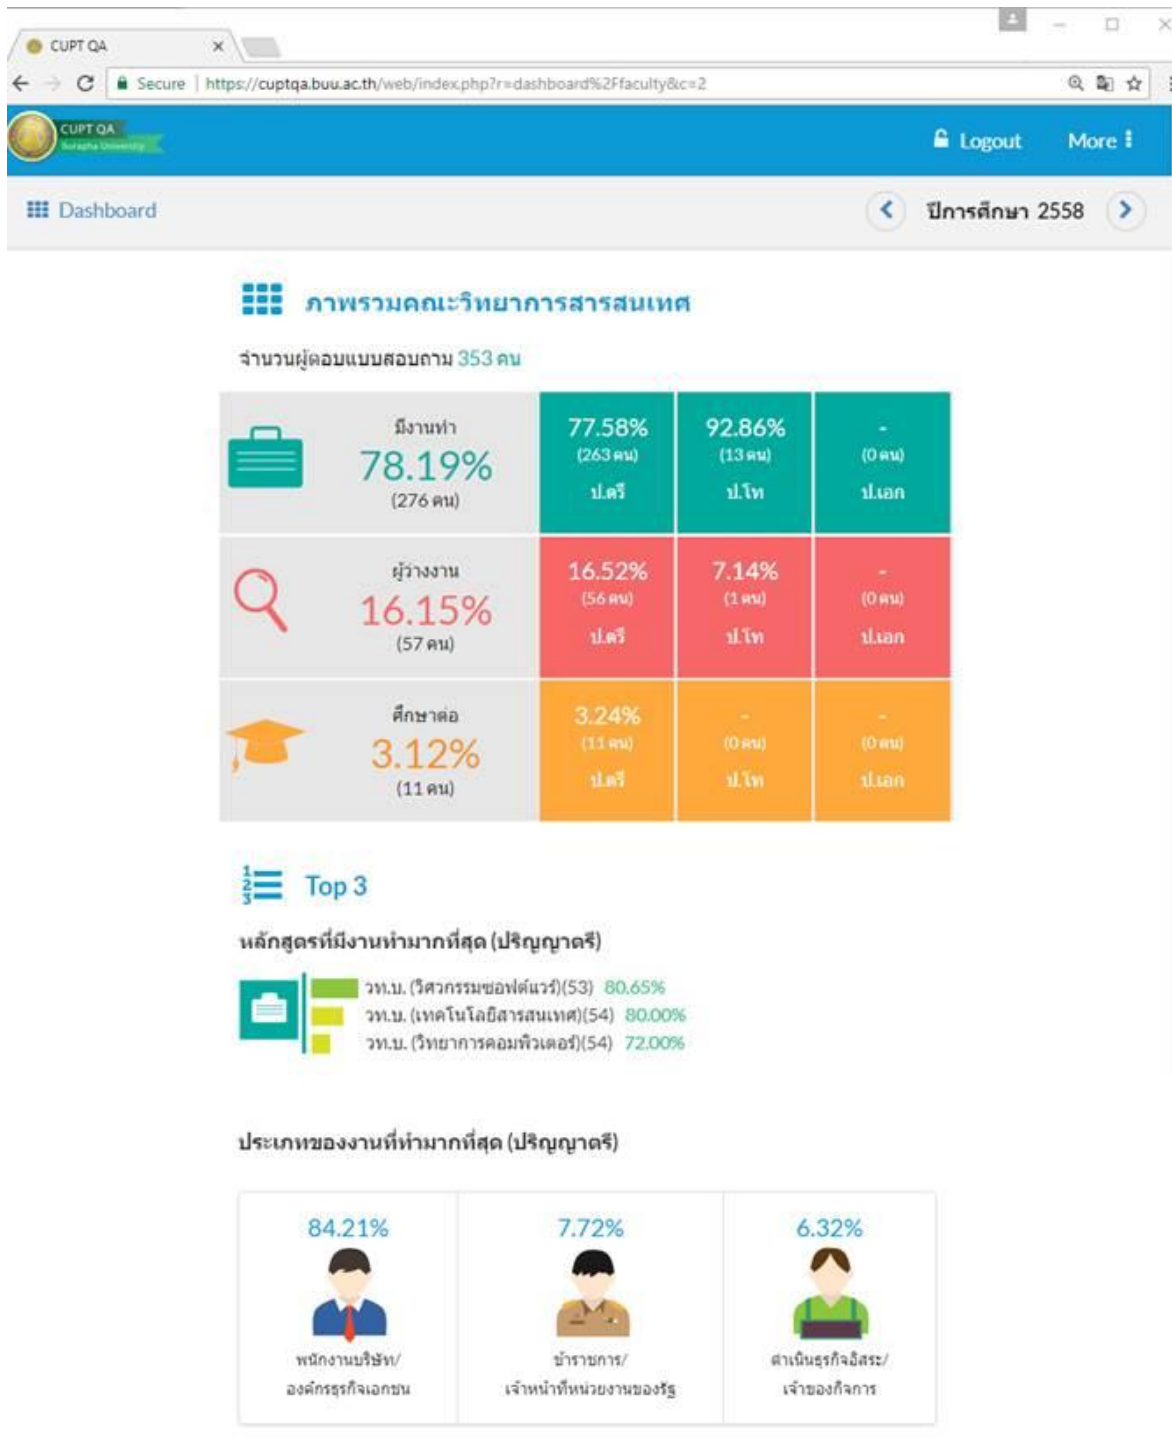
CUPT QA ×

Secure | https://cuptqa.buu.ac.th/web/index.php?r=dashboard%2Ffaculty&c=2

CUPT QA
Burapha University

Logout More

Dashboard

ปีการศึกษา 2558

ภาพรวมคณะวิทยาการสารสนเทศ

จำนวนผู้ตอบแบบสอบถาม 353 คน

| มีงานทำ 78.19% (276 คน) | 77.58% (263 คน) ป.ตรี | 92.86% (13 คน) ป.โท | - (0 คน) ป.เอก |
|---|---|---|---|
| ผู้ว่างงาน 16.15% (57 คน) | 16.52% (56 คน) ป.ตรี | 7.14% (1 คน) ป.โท | - (0 คน) ป.เอก |
| ศึกษาต่อ 3.12% (11 คน) | 3.24% (11 คน) ป.ตรี | - (0 คน) ป.โท | - (0 คน) ป.เอก |

Top 3

หลักสูตรที่มีงานทำมากที่สุด (ปริญญาตรี)

วท.บ. (วิศวกรรมซอฟต์แวร์)(53) 80.65%
วท.บ. (เทคโนโลยีสารสนเทศ)(54) 80.00%
วท.บ. (วิทยาการคอมพิวเตอร์)(54) 72.00%

ประเภทของงานที่ทำมากที่สุด (ปริญญาตรี)

| 84.21% พนักงานบริษัท/องค์กรธุรกิจเอกชน | 7.72% ข้าราชการ/เจ้าหน้าที่หน่วยงานของรัฐ | 6.32% ดำเนินธุรกิจอิสระ/เจ้าของกิจการ |
|---|---|---|